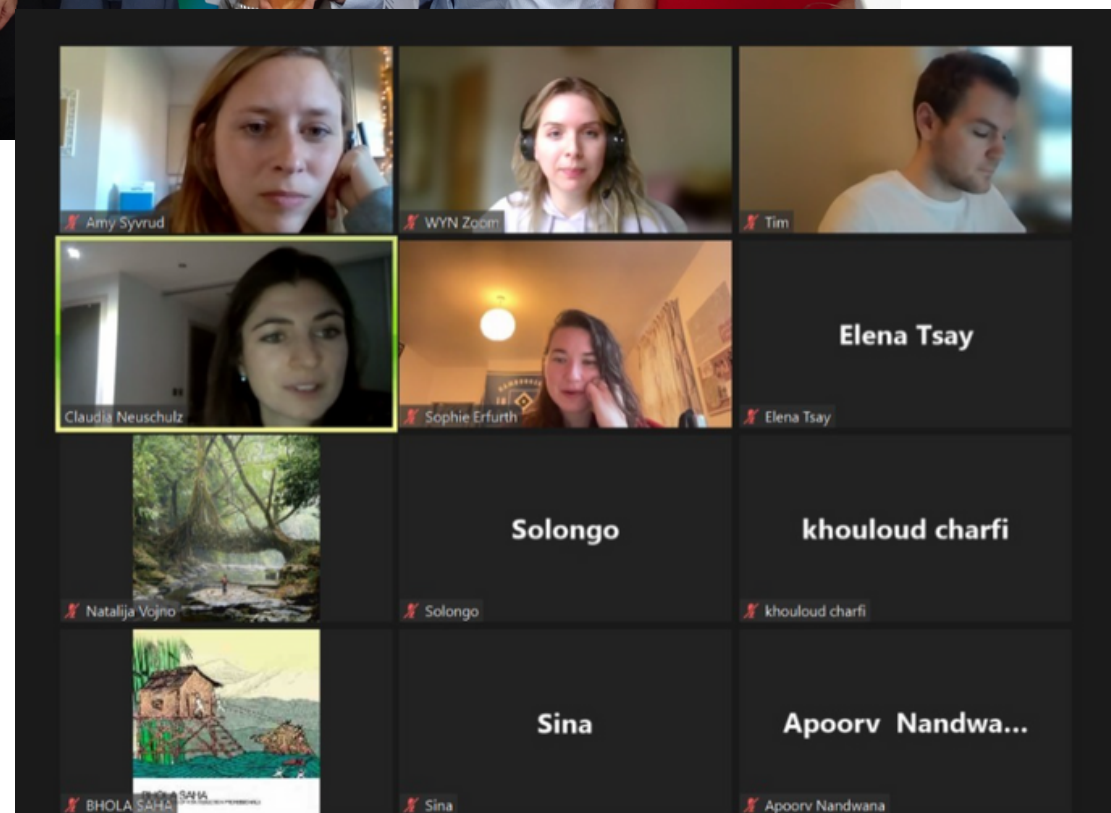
Amy Syvrud

WYN Zoom

Tim

Claudia Neuschulz

Sophie Erfurth

Elena Tsay

Elena Tsay

Natalija Vojno

Solongo

Solongo

khouloud charfi

khouloud charfi

BHOLA SAHA

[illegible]

BHOLA SAHA

Sina

Sina

Apoorv Nandwa...

Apoorv Nandwana